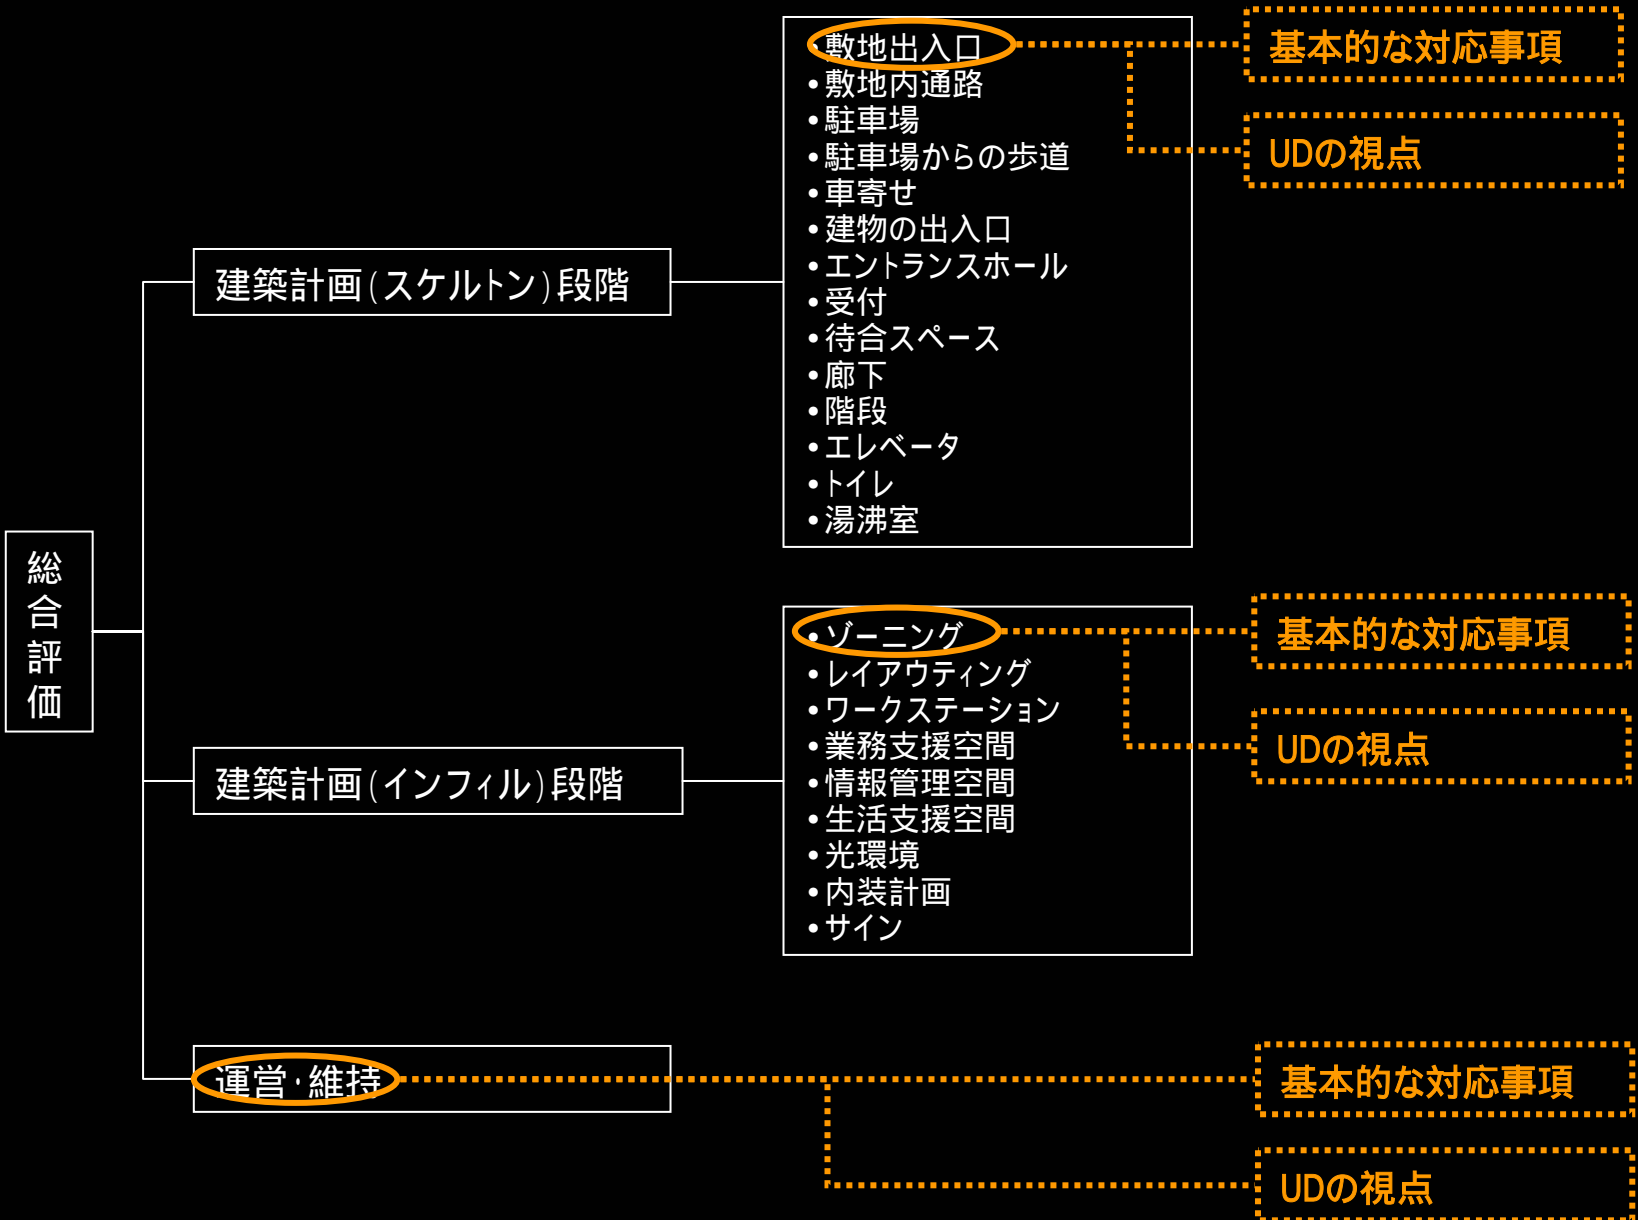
総合評価

建築計画(スケルトン)段階

• 敷地出入口
• 敷地内通路
• 駐車場
• 駐車場からの歩道
• 車寄せ
• 建物の出入口
• エントランスホール
• 受付
• 待合スペース
• 廊下
• 階段
• エレベータ
• トイレ
• 湯沸室

基本的な対応事項

UDの視点

建築計画(インフィル)段階

• ゾーニング
• レイアウティング
• ワークステーション
• 業務支援空間
• 情報管理空間
• 生活支援空間
• 光環境
• 内装計画
• サイン

基本的な対応事項

UDの視点

運営・維持

基本的な対応事項

UDの視点